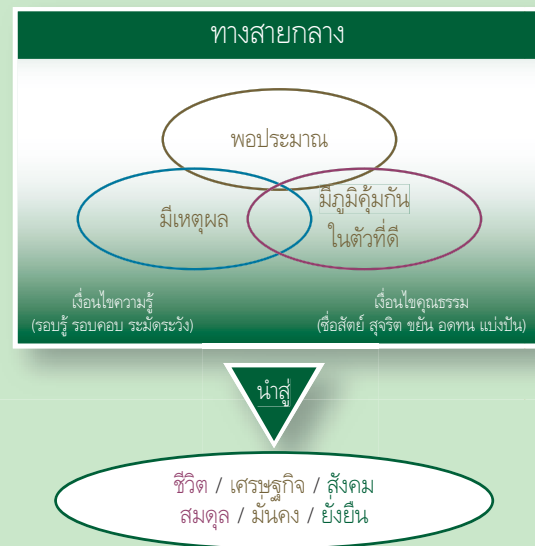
ทางสายกลาง

พอประมาณ

มีเหตุผล

มีภูมิคุ้มกันในตัวที่ดี

เงื่อนไขความรู้
(รอบรู้ รอบคอบ ระมัดระวัง)

เงื่อนไขคุณธรรม
(ซื่อสัตย์ สุจริต ขยัน อดทน แบ่งปัน)

นำสู่

ชีวิต / เศรษฐกิจ / สังคม
สมดุล / มั่นคง / ยั่งยืน